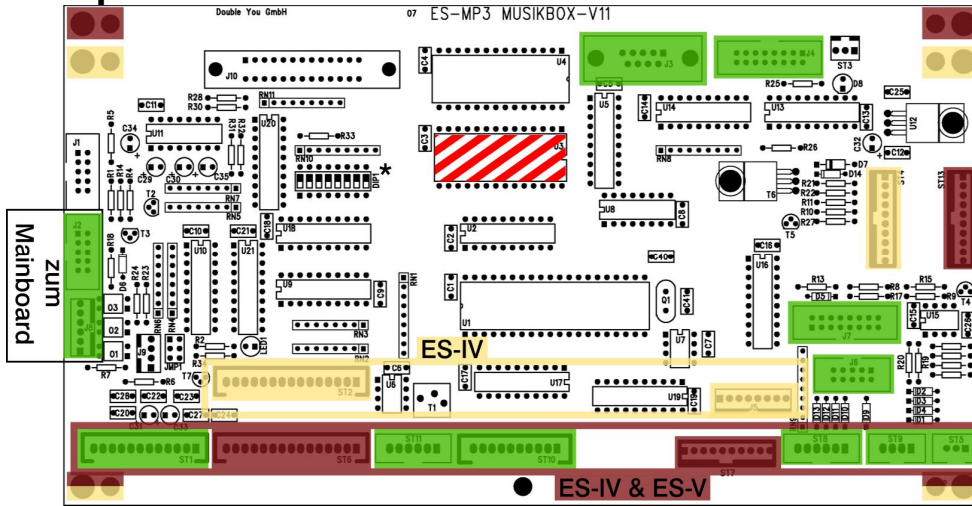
Double You GmbH
07 ES-MP3 MUSIKBOX-V11
J10
J3
J4
ST3
C4
U4
R28
R30
RN11
C11
R5
C34
U11
R31
R32
U20
R33
C3
U3
C5
U5
C14
U14
U13
C13
R25
D8
C25
U12
C32
C12
RN8
R26
J1
R1
R14
R16
C29
C30
C35
RN10
DIP1
*
T2
RN7
RN5
C18
U8
C8
T6
D7
D14
R21
R22
R11
R10
R27
T5
ST4
ST13
J2
R18
T3
C10
C21
U18
C2
U2
C16
zum Mainboard
D6
R24
R23
U10
U21
C40
U16
RN1
U9
C9
C1
Q1
C41
R13
D5
R8
R17
R15
R9
T4
J8
O3
O2
O1
RN6
RN4
U1
J7
C15
U15
C26
R2
LD1
RN3
RN2
U7
C7
ES-IV
J9
JMP1
R3
R7
R6
T7
ST2
C6
U6
C17
U17
J6
R20
R19
C28
C22
C23
C20
C27
C24
T1
U19
C19
ST12
D2
D3
D4
D1
C31
C33
ST1
ST6
ST11
ST10
ST17
ST8
ST9
ST5
ES-IV & ES-V